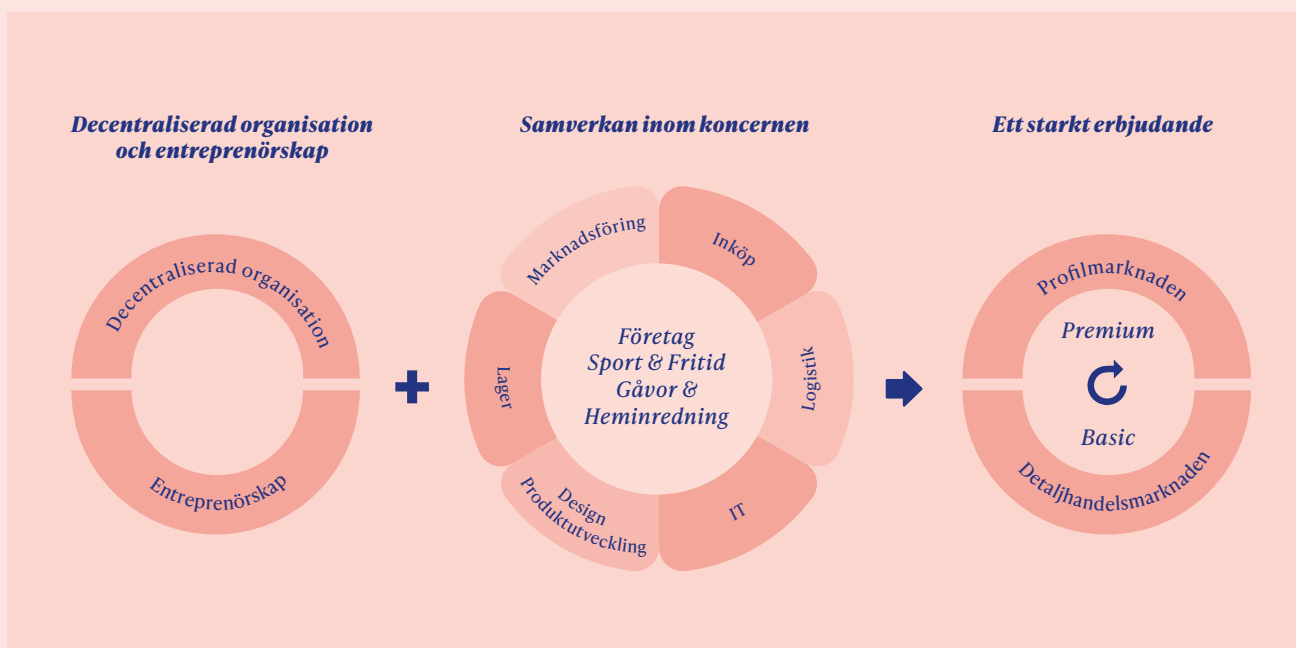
Decentraliserad organisation och entreprenörskap

Decentraliserad organisation

Entreprenörskap

Samverkan inom koncernen

Marknadsföring

Inköp

Logistik

IT

Design Produktutveckling

Lager

Företag Sport & Fritid Gåvor & Heminredning

Ett starkt erbjudande

Profilmarknaden

Premium

Basic

Detaljhandelsmarknaden